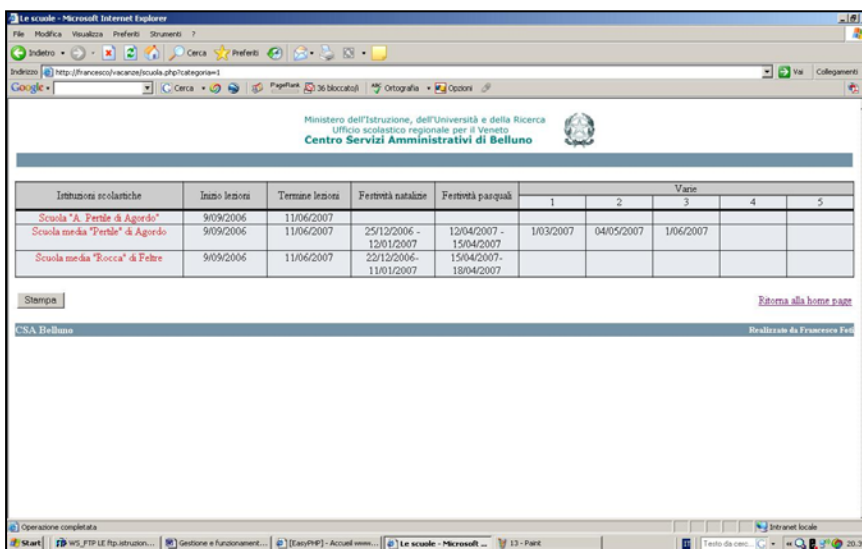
Le scuole - Microsoft Internet Explorer

File Modifica Visualizza Preferiti Strumenti ?

Indietro Cerca Preferiti

Indirizzo http://francesco/vacanze/scuola.php?categoria=1 Vai Collegamenti

Google Cerca PageRank 36 bloccati Ortografia Opzioni

Ministero dell'Istruzione, dell'Università e della Ricerca
Ufficio scolastico regionale per il Veneto
Centro Servizi Amministrativi di Belluno

| Istituzioni scolastiche | Inizio lezioni | Termine lezioni | Festività natalizie | Festività pasquali | Varie 1 | Varie 2 | Varie 3 | Varie 4 | Varie 5 |
|---|---|---|---|---|---|---|---|---|---|
| Scuola "A. Pertile di Agordo" | 9/09/2006 | 11/06/2007 | | | | | | | |
| Scuola media "Pertile" di Agordo | 9/09/2006 | 11/06/2007 | 25/12/2006 - 12/01/2007 | 12/04/2007 - 15/04/2007 | 1/03/2007 | 04/05/2007 | 1/06/2007 | | |
| Scuola media "Rocca" di Feltre | 9/09/2006 | 11/06/2007 | 22/12/2006- 11/01/2007 | 15/04/2007- 18/04/2007 | | | | | |

Stampa

Ritorna alla home page

CSA Belluno

Realizzato da Francesco Feti

Operazione completata

Intranet locale

Start WS_FTP LE ftp.istruzion... Gestione e funzionament... [EasyPHP] - Accueil www.... Le scuole - Microsoft ... 13 - Paint

Testo da cerc...